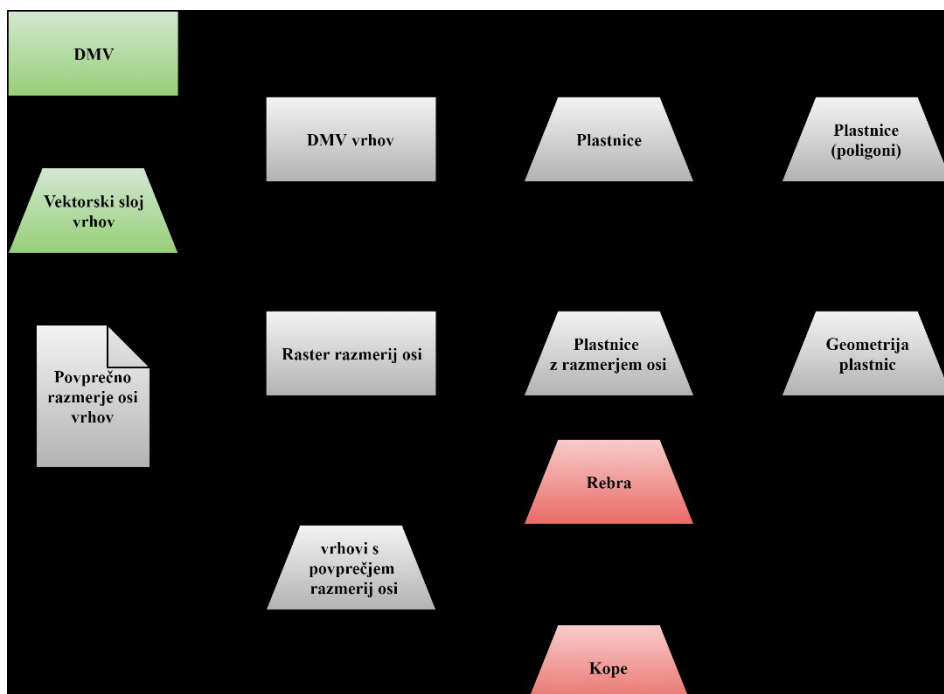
DMV

DMV vrhov

Plastnice

Plastnice (poligoni)

Vektorski sloj vrhov

Povprečno razmerje osi vrhov

Raster razmerij osi

Plastnice z razmerjem osi

Geometrija plastnic

Rebra

vrhovi s povprečjem razmerij osi

Kope